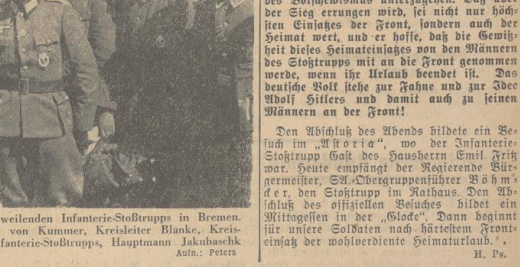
weilenden Infanterie-Stoßtrupps in Bremen. von Kummer, Kreisleiter Blanke, Kreisfanterie-Stoßtrupps, Hauptmann Jakubaschk
Aufn.: Peters

des Bolschewismus unterzugehen. Daß aber der Sieg errungen wird, sei nicht nur höchsten Einsatzes der Front, sondern auch der Heimat wert, und er hoffe, daß die Gewißheit dieses Heimateinsatzes von den Männern des Stoßtrupps mit an die Front genommen werde, wenn ihr Urlaub beendet ist. Das deutsche Volk stehe zur Fahne und zur Idee Adolf Hitlers und damit auch zu seinen Männern an der Front!

Den Abschluß des Abends bildete ein Besuch im „Astoria", wo der Infanterie-Stoßtrupp Gast des Hausherrn Emil Fritz war. Heute empfängt der Regierende Bürgermeister, SA.-Obergruppenführer Böhmker, den Stoßtrupp im Rathaus. Den Abschluß des offiziellen Besuches bildet ein Mittagessen in der „Glocke". Dann beginnt für unsere Soldaten nach härtestem Fronteinsatz der wohlverdiente Heimaturlaub.
H. Ps.